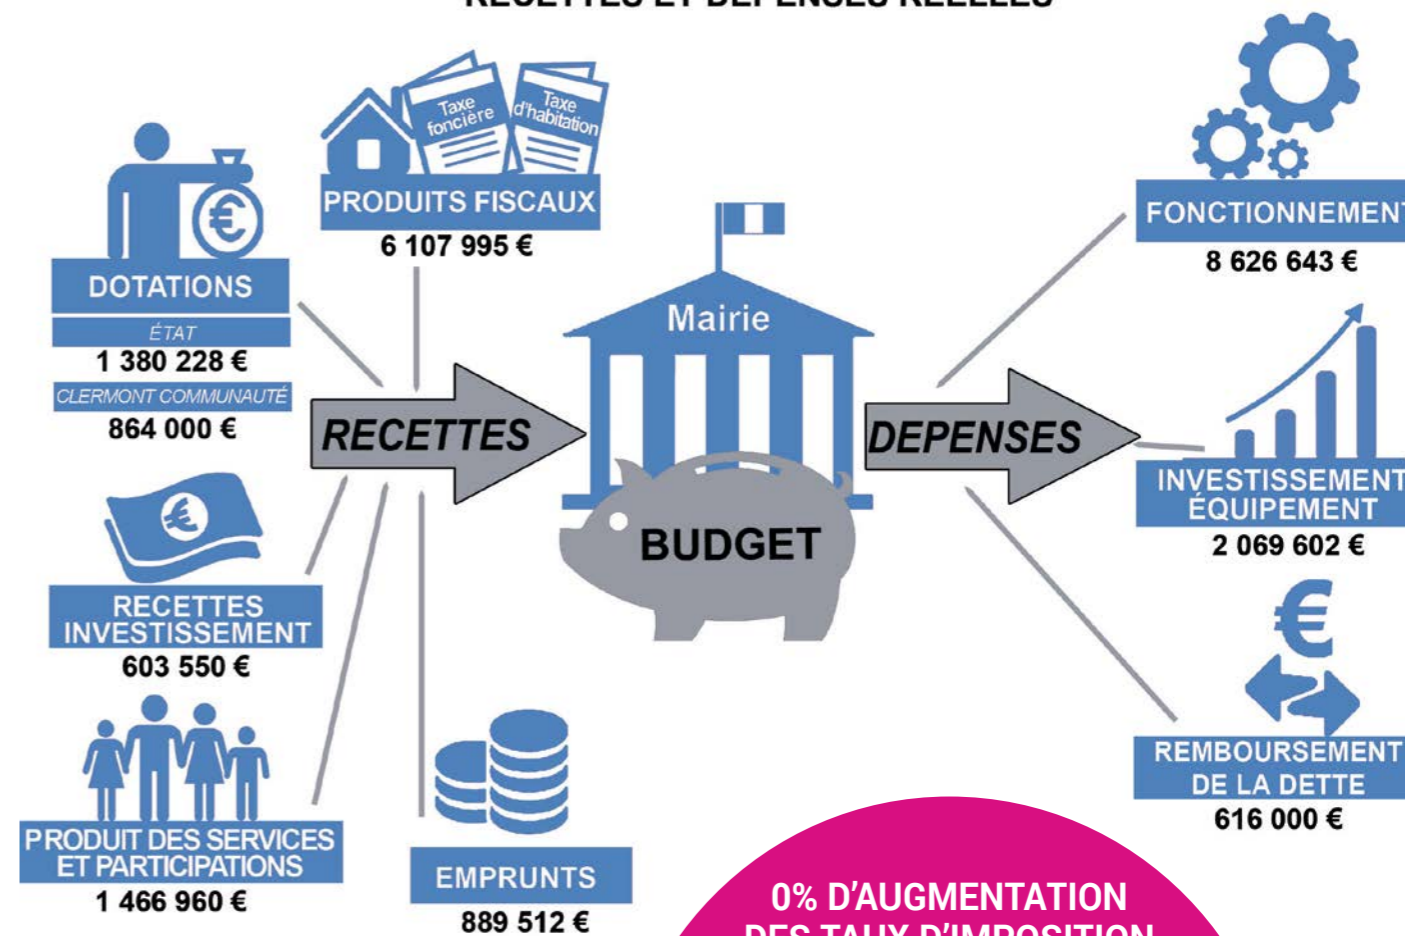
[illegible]

Taxe foncière

Taxe d'habitation

PRODUITS FISCAUX
6 107 995 €

DOTATIONS
ÉTAT
1 380 228 €
CLERMONT COMMUNAUTÉ
864 000 €

RECETTES

Mairie

BUDGET

DEPENSES

FONCTIONNEMEN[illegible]
8 626 643 €

INVESTISSEMENT
ÉQUIPEMENT
2 069 602 €

RECETTES INVESTISSEMENT
603 550 €

PRODUIT DES SERVICES ET PARTICIPATIONS
1 466 960 €

EMPRUNTS
889 512 €

REMBOURSEMENT DE LA DETTE
616 000 €

0% D'AUGMENTATION
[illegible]